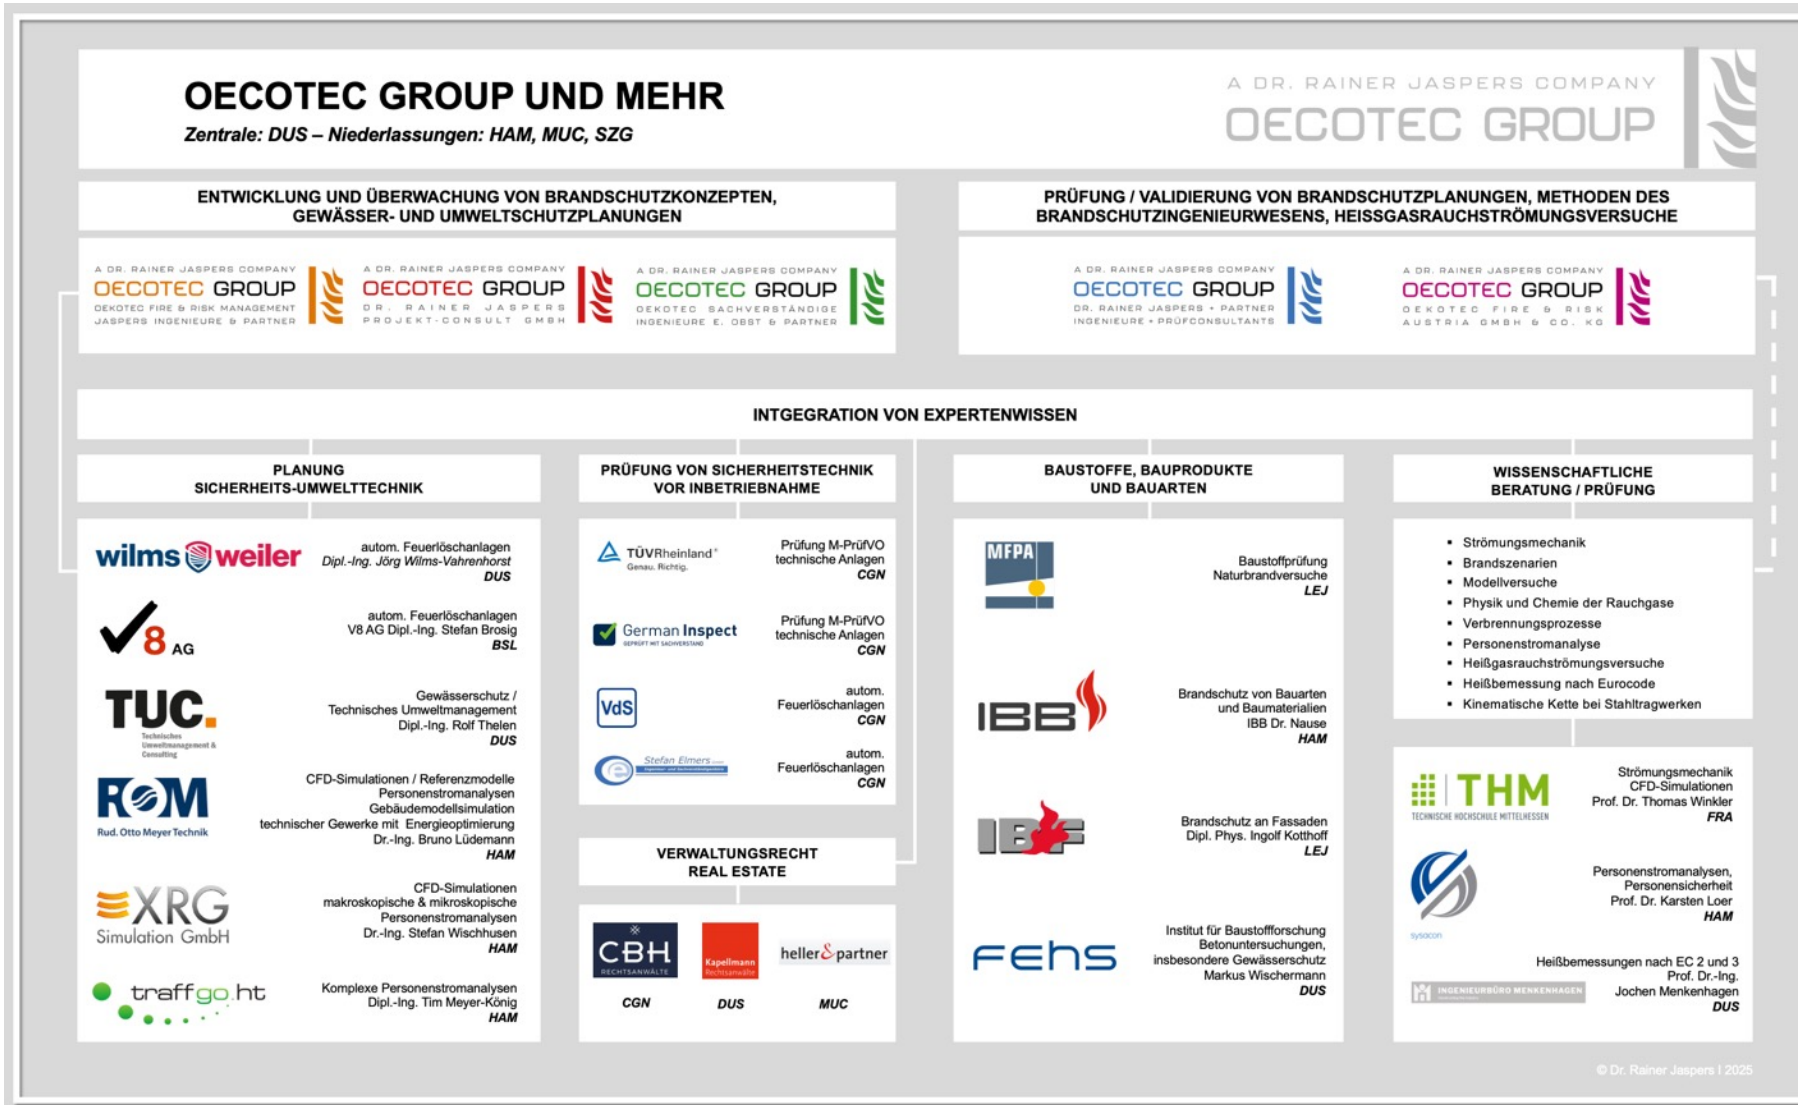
OECOTEC GROUP UND MEHR
Zentrale: DUS – Niederlassungen: HAM, MUC, SZG

A DR. RAINER JASPERS COMPANY
OECOTEC GROUP

ENTWICKLUNG UND ÜBERWACHUNG VON BRANDSCHUTZKONZEPTEN, GEWÄSSER- UND UMWELTSCHUTZPLANUNGEN

A DR. RAINER JASPERS COMPANY
OECOTEC GROUP
OEKOTEC FIRE & RISK MANAGEMENT JASPERS INGENIEURE & PARTNER

A DR. RAINER JASPERS COMPANY
OECOTEC GROUP
DR. RAINER JASPERS PROJEKT-CONSULT GMBH

A DR. RAINER JASPERS COMPANY
OECOTEC GROUP
OEKOTEC SACHVERSTÄNDIGE INGENIEURE E. OBST & PARTNER

PRÜFUNG / VALIDIERUNG VON BRANDSCHUTZPLANUNGEN, METHODEN DES BRANDSCHUTZINGENIEURWESENS, HEISSGASRAUCHSTRÖMUNGSVERSUCHE

A DR. RAINER JASPERS COMPANY
OECOTEC GROUP
DR. RAINER JASPERS + PARTNER INGENIEURE + PRÜFCONSULTANTS

A DR. RAINER JASPERS COMPANY
OECOTEC GROUP
OEKOTEC FIRE & RISK AUSTRIA GMBH & CO. KG

INTGEGRATION VON EXPERTENWISSEN

PLANUNG SICHERHEITS-UMWELTTECHNIK

wilms weiler
autom. Feuerlöschanlagen
Dipl.-Ing. Jörg Wilms-Vahrenhorst
DUS

8 AG
autom. Feuerlöschanlagen
V8 AG Dipl.-Ing. Stefan Brosig
BSL

TUC.
Technisches Umweltmanagement & Consulting
Gewässerschutz / Technisches Umweltmanagement
Dipl.-Ing. Rolf Thelen
DUS

ROM
Rud. Otto Meyer Technik
CFD-Simulationen / Referenzmodelle
Personenstromanalysen
Gebäudemodellsimulation
technischer Gewerke mit Energieoptimierung
Dr.-Ing. Bruno Lüdemann
HAM

XRG
Simulation GmbH
CFD-Simulationen
makroskopische & mikroskopische
Personenstromanalysen
Dr.-Ing. Stefan Wischhusen
HAM

traffgo ht
Komplexe Personenstromanalysen
Dipl.-Ing. Tim Meyer-König
HAM

PRÜFUNG VON SICHERHEITSTECHNIK VOR INBETRIEBNAHME

TÜVRheinland®
Genau. Richtig.
Prüfung M-PrüfVO
technische Anlagen
CGN

German Inspect
GEPRÜFT MIT SACHVERSTAND
Prüfung M-PrüfVO
technische Anlagen
CGN

VdS
autom.
Feuerlöschanlagen
CGN

Stefan Elmers
autom.
Feuerlöschanlagen
CGN

VERWALTUNGSRECHT REAL ESTATE

CBH
RECHTSANWÄLTE
CGN

Kapellmann
Rechtsanwälte
DUS

heller & partner
MUC

BAUSTOFFE, BAUPRODUKTE UND BAUARTEN

MFPA
Baustoffprüfung
Naturbrandversuche
LEJ

IBB
Brandschutz von Bauarten
und Baumaterialien
IBB Dr. Nause
HAM

IBF
Brandschutz an Fassaden
Dipl. Phys. Ingolf Kotthoff
LEJ

fehs
Institut für Baustoffforschung
Betonuntersuchungen,
insbesondere Gewässerschutz
Markus Wischermann
DUS

WISSENSCHAFTLICHE BERATUNG / PRÜFUNG

• Strömungsmechanik
• Brandszenarien
• Modellversuche
• Physik und Chemie der Rauchgase
• Verbrennungsprozesse
• Personenstromanalyse
• Heißgasrauchströmungsversuche
• Heißbemessung nach Eurocode
• Kinematische Kette bei Stahltragwerken

THM
TECHNISCHE HOCHSCHULE MITTELHESSEN
Strömungsmechanik
CFD-Simulationen
Prof. Dr. Thomas Winkler
FRA

sysocon
Personenstromanalysen,
Personensicherheit
Prof. Dr. Karsten Loer
HAM

INGENIEURBÜRO MENKENHAGEN
Heißbemessungen nach EC 2 und 3
Prof. Dr.-Ing.
Jochen Menkenhagen
DUS

© Dr. Rainer Jaspers I 2025